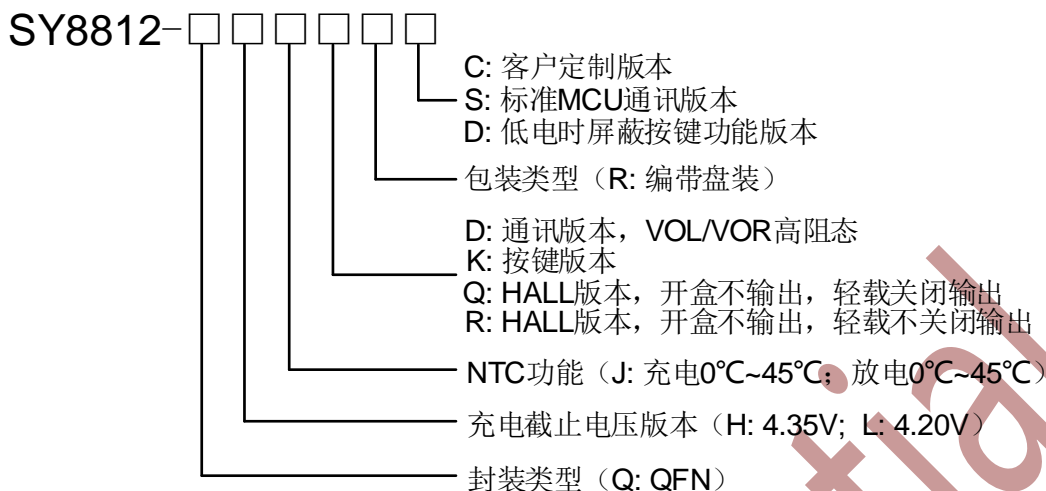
SY8812-□□□□□□

C: 客户定制版本
S: 标准MCU通讯版本
D: 低电时屏蔽按键功能版本

包装类型（R: 编带盘装）

D: 通讯版本，VOL/VOR高阻态
K: 按键版本
Q: HALL版本，开盒不输出，轻载关闭输出
R: HALL版本，开盒不输出，轻载不关闭输出

NTC功能（J: 充电0℃~45℃；放电0℃~45℃）

充电截止电压版本（H: 4.35V; L: 4.20V）

封装类型（Q: QFN）

tial